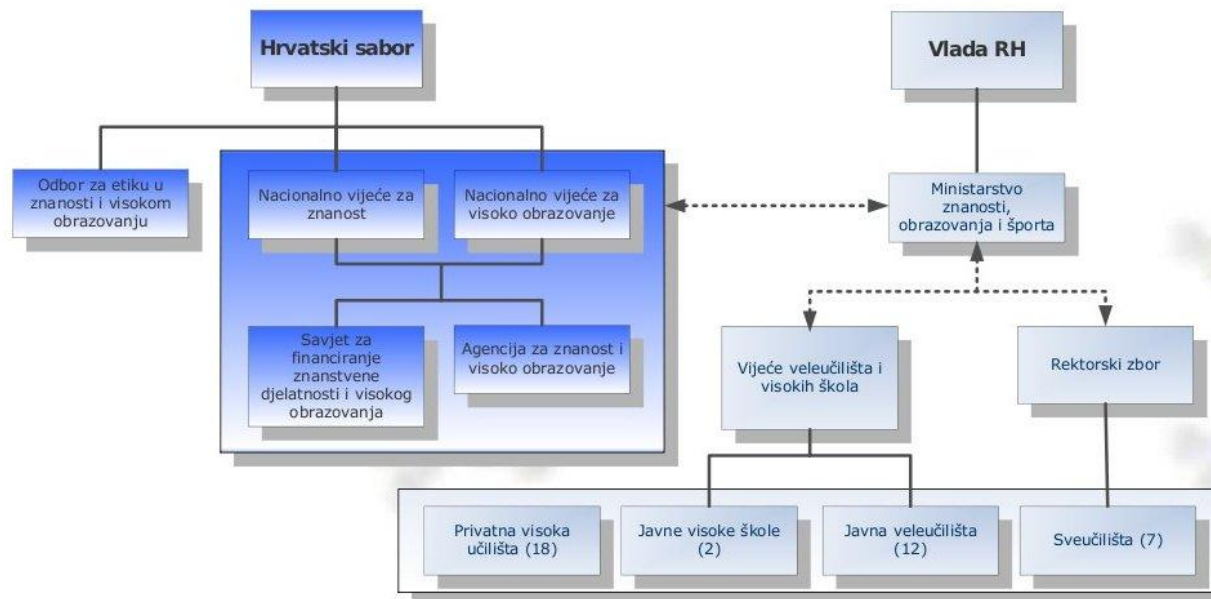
Hrvatski sabor

Vlada RH

Odbor za etiku u znanosti i visokom obrazovanju

Nacionalno vijeće za znanost

Nacionalno vijeće za visoko obrazovanje

Ministarstvo znanosti, obrazovanja i športa

Savjet za financiranje znanstvene djelatnosti i visokog obrazovanja

Agencija za znanost i visoko obrazovanje

Vijeće veleučilišta i visokih škola

Rektorski zbor

Privatna visoka učilišta (18)

Javne visoke škole (2)

Javna veleučilišta (12)

Sveučilišta (7)